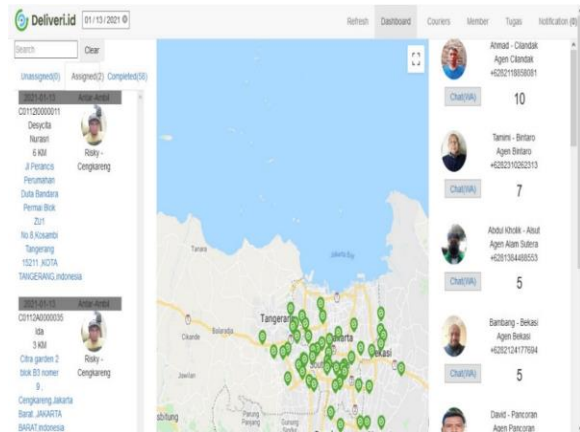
Deliveri.id 01/13/2021

Refresh Dashboard Couriers Member Tugas Notification (8)

Search Clear

Unassigned(0) Assigned(2) Completed(50)

2021-01-13 Antar-Ambil
C0112I0000011
Desycita
Nuraeni
6 KM
Jl Perancis Perumahan Duta Bandara Permai Blok Zl/1 No 8,Kosambi Tangerang 15211 ,KOTA TANGERANG,Indonesia

Risky - Cengkareng

2021-01-13 Antar-Ambil
C0112A0000035
Ida
3 KM
Citra garden 2 blok B1 nomer 9 , Cengkareng,Jakarta Barat, JAKARTA BARAT,Indonesia

Risky - Cengkareng

Tangerang
Jakarta
Bekasi
Cikande
Balaraja
Jawilan
Parung Panjang
Gunung Sindur

Ahmad - Cilandak
Agen Cilandak
+6282118858081
Chat(WA)
10

Tamimi - Bintaro
Agen Bintaro
+6282310262313
Chat(WA)
7

Abdul Kholik - Alsut
Agen Alam Sutera
+6281384488553
Chat(WA)
5

Bambang - Bekasi
Agen Bekasi
+6282124177694
Chat(WA)
5

David - Pancoran
Agen Pancoran